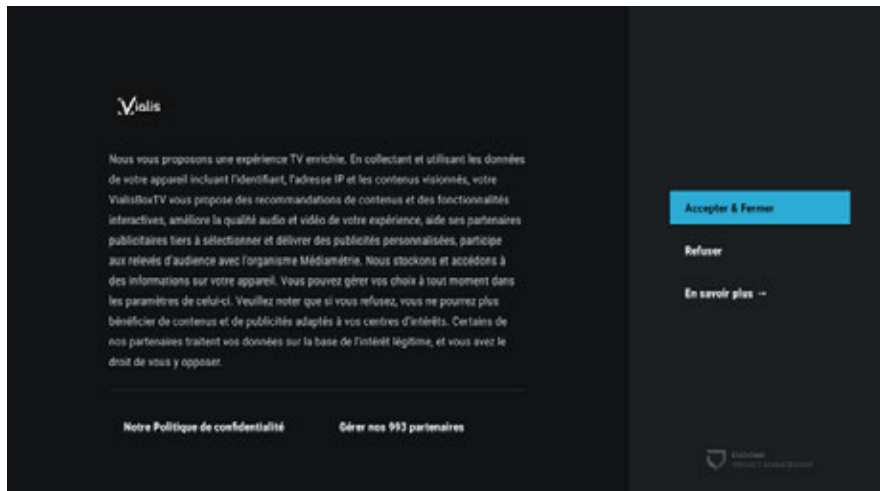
Vialis

Nous vous proposons une expérience TV enrichie. En collectant et utilisant les données de votre appareil incluant l'identifiant, l'adresse IP et les contenus visionnés, votre VialisBoxTV vous propose des recommandations de contenus et des fonctionnalités interactives, améliore la qualité audio et vidéo de votre expérience, aide ses partenaires publicitaires tiers à sélectionner et délivrer des publicités personnalisées, participe aux relevés d'audience avec l'organisme Médiamétrie. Nous stockons et accédons à des informations sur votre appareil. Vous pouvez gérer vos choix à tout moment dans les paramètres de celui-ci. Veuillez noter que si vous refusez, vous ne pourrez plus bénéficier de contenus et de publicités adaptés à vos centres d'intérêts. Certains de nos partenaires traitent vos données sur la base de l'intérêt légitime, et vous avez le droit de vous y opposer.

Notre Politique de confidentialité

Gérer nos 993 partenaires

Accepter & Fermer

Refuser

En savoir plus →

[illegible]